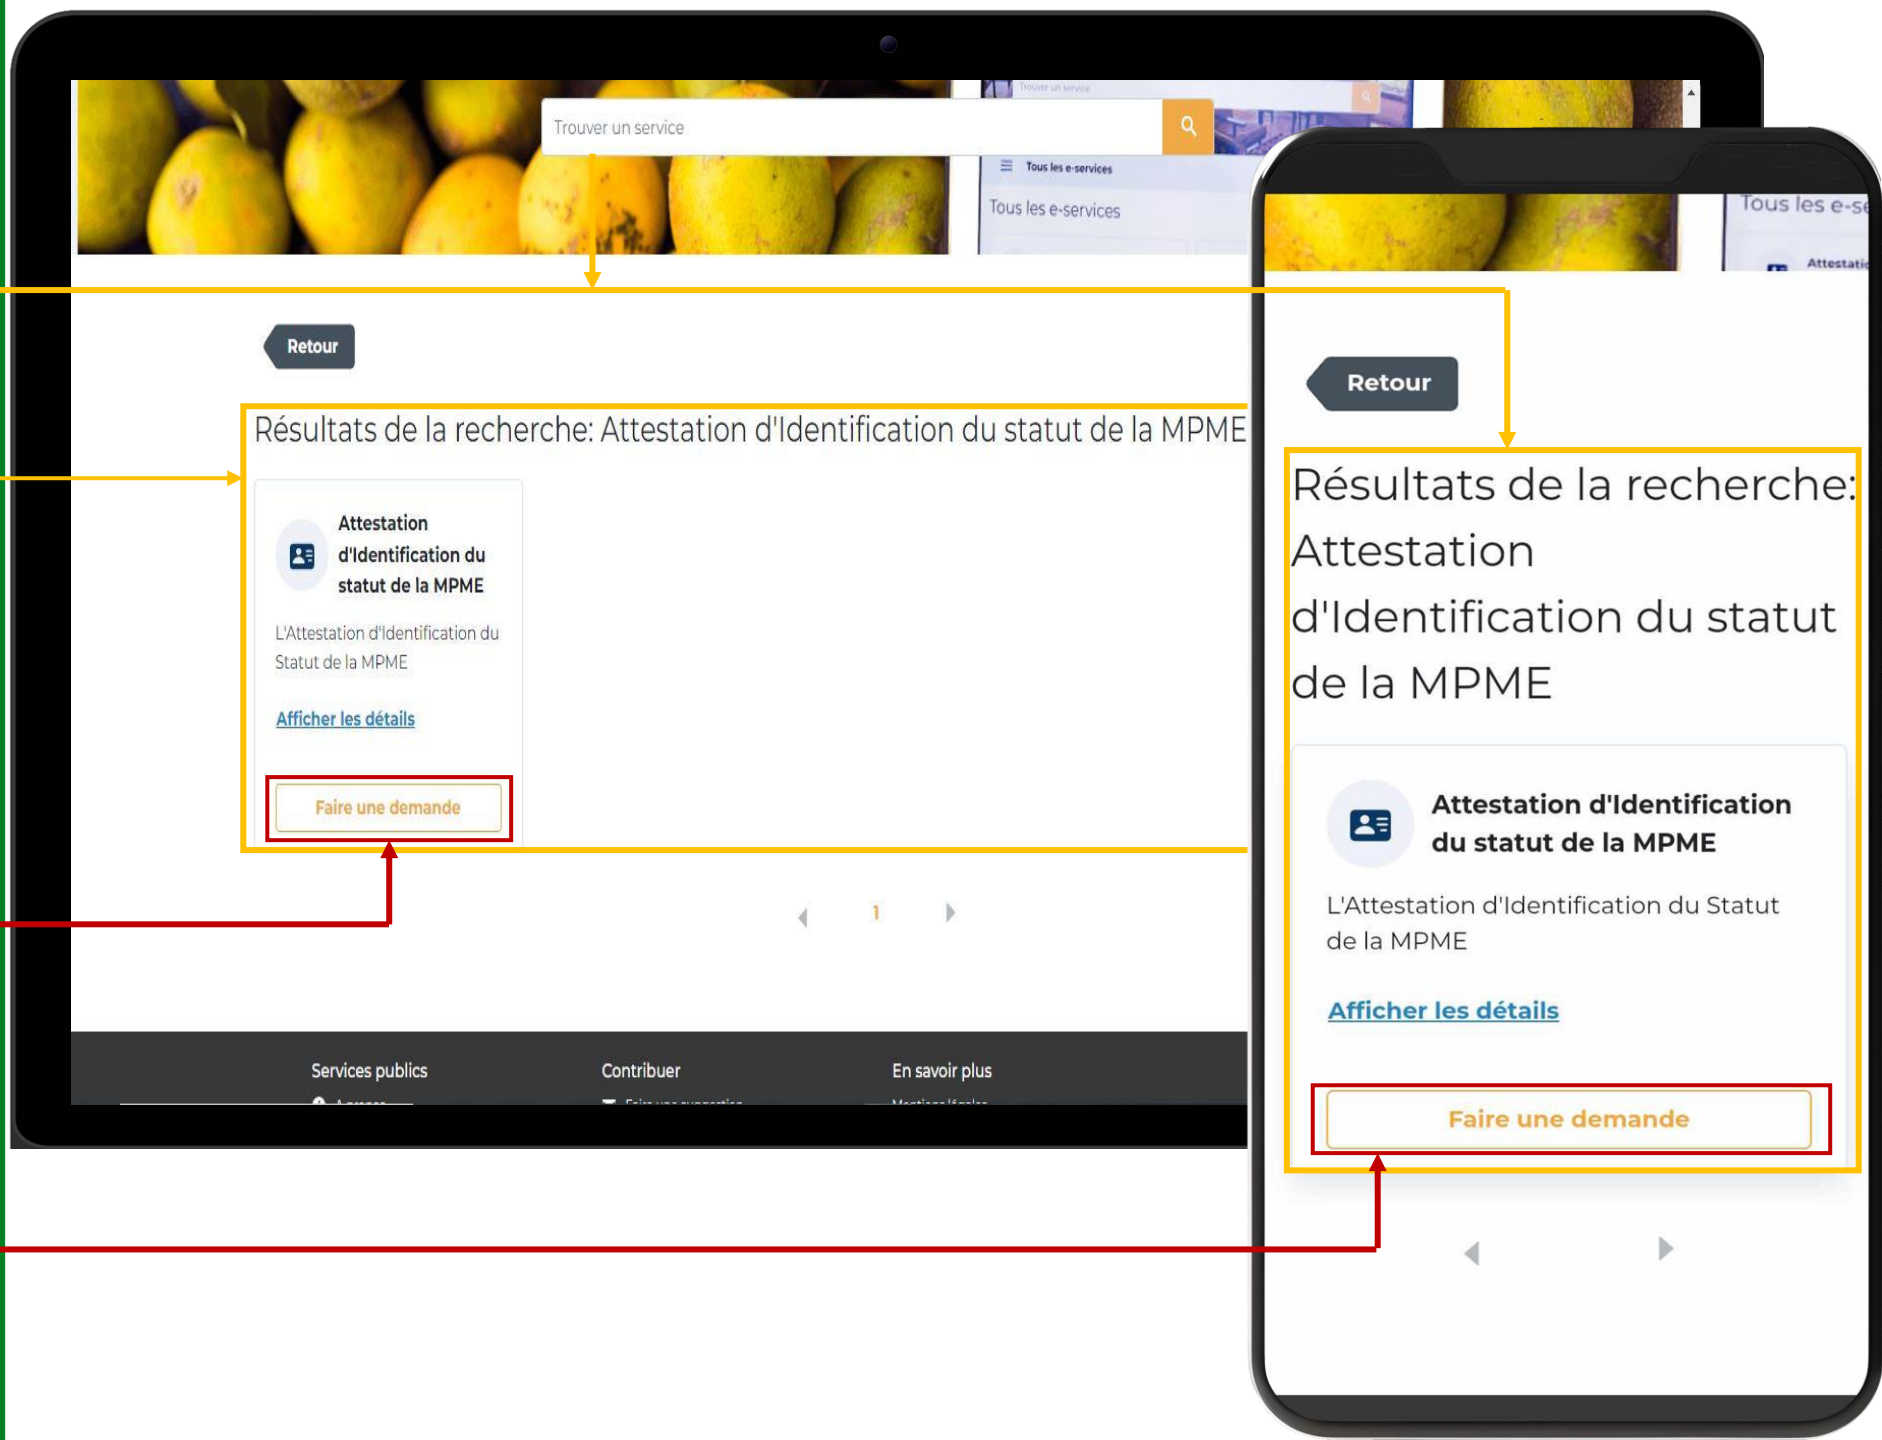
Trouver un service

Tous les e-services

Tous les e-services

Retour

Résultats de la recherche: Attestation d'Identification du statut de la MPME

Attestation d'Identification du statut de la MPME

L'Attestation d'Identification du Statut de la MPME

Afficher les détails

Faire une demande

1

Services publics

Contribuer

En savoir plus

Tous les e-se

Attestati

Retour

Résultats de la recherche: Attestation d'Identification du statut de la MPME

Attestation d'Identification du statut de la MPME

L'Attestation d'Identification du Statut de la MPME

Afficher les détails

Faire une demande